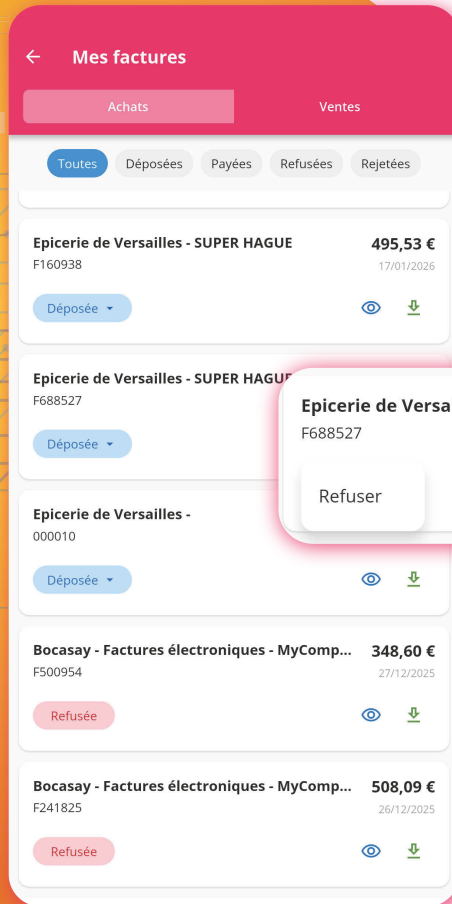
Mes factures

Achats

Ventes

Toutes Déposées Payées Refusées Rejetées

Epicerie de Versailles - SUPER HAGUE
495,53 €
F160938
17/01/2026
Déposée

Epicerie de Versailles - SUPER HAGU
F688527
Déposée

Epicerie de Versa
F688527
Refuser

Epicerie de Versailles -
000010
Déposée

Bocasay - Factures électroniques - MyComp...
348,60 €
F500954
27/12/2025
Refusée

Bocasay - Factures électroniques - MyComp...
508,09 €
F241825
26/12/2025
Refusée